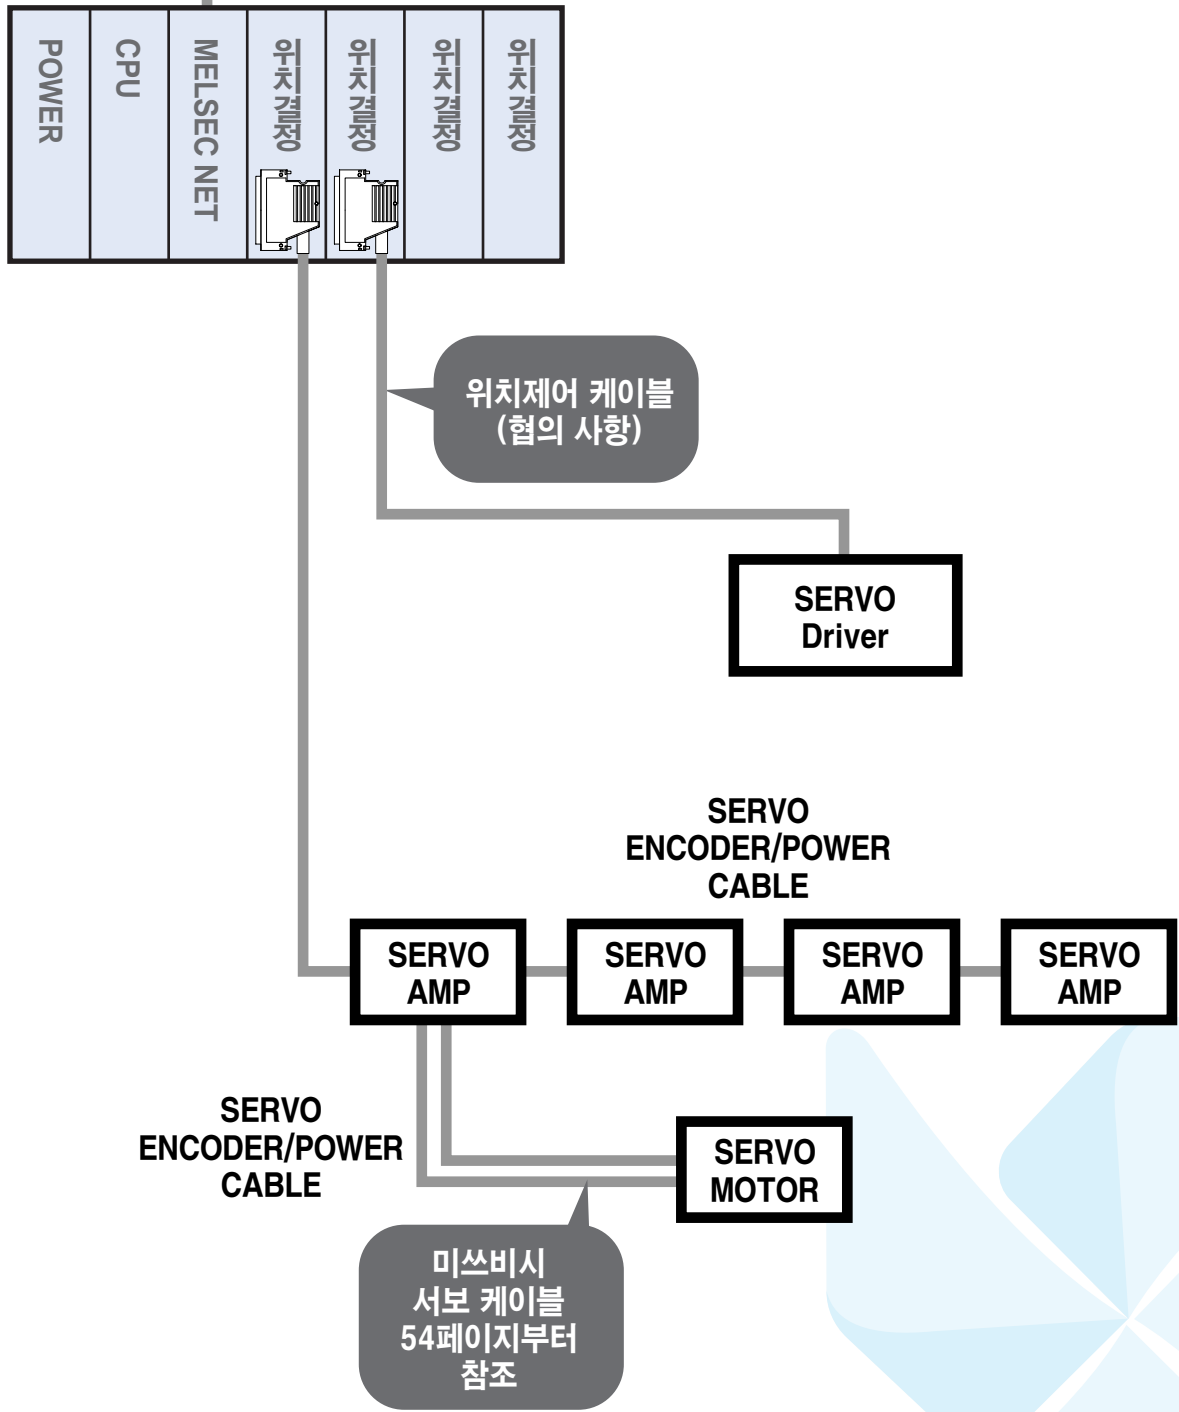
POWER
CPU
MELSEC NET
위치결정
위치결정
위치결정
위치결정

위치제어 케이블 (협의 사항)

SERVO Driver

SERVO ENCODER/POWER CABLE

SERVO AMP
SERVO AMP
SERVO AMP
SERVO AMP

SERVO ENCODER/POWER CABLE

SERVO MOTOR

미쓰비시 서보 케이블 54페이지부터 참조